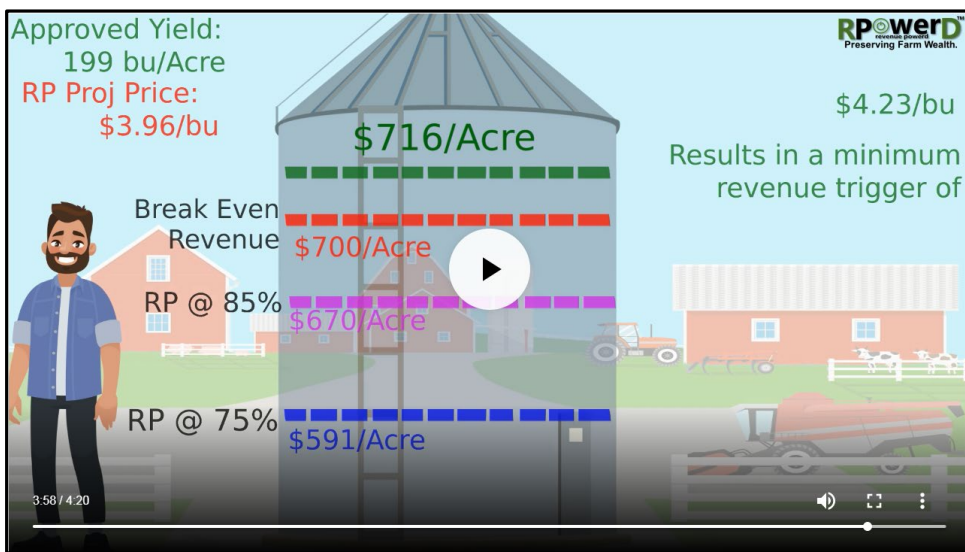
Approved Yield:
199 bu/Acre
RP Proj Price:
$3.96/bu

RPowerD
revenue powerd
Preserving Farm Wealth.

$716/Acre

$4.23/bu
Results in a minimum revenue trigger of

Break Even Revenue
$700/Acre

RP @ 85%
$670/Acre

RP @ 75%
$591/Acre

3:58 / 4:20